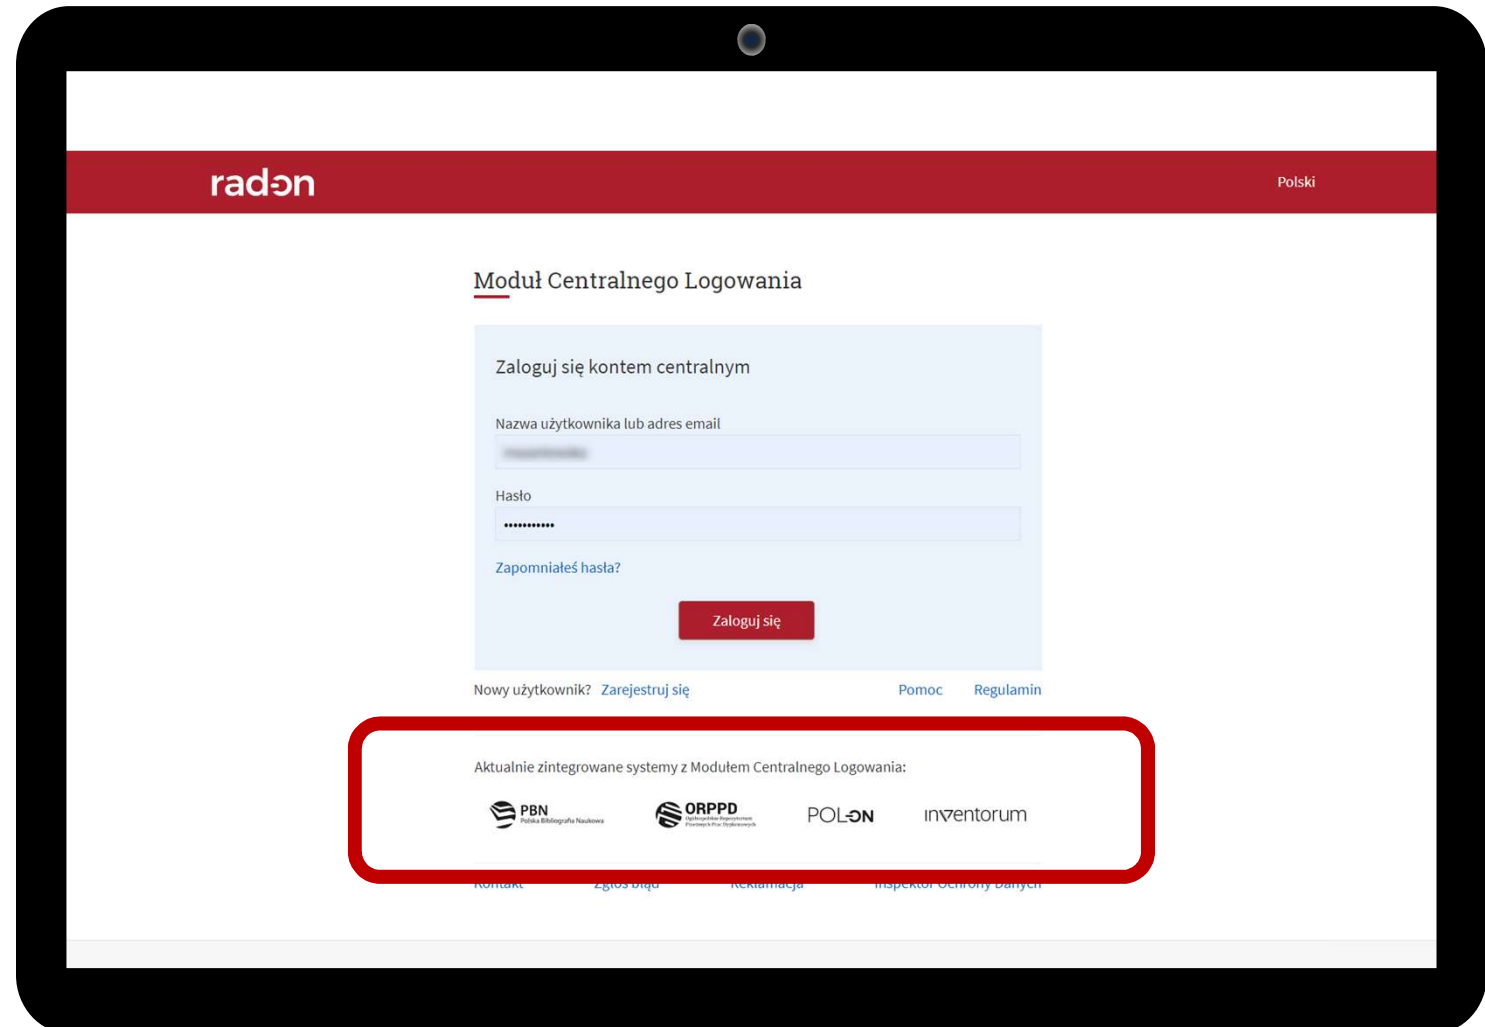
radon

Polski

Moduł Centralnego Logowania

Zaloguj się kontem centralnym

Nazwa użytkownika lub adres email

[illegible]

Hasło

•••••••••••

Zapomniałeś hasła?

Zaloguj się

Nowy użytkownik? Zarejestruj się

Pomoc Regulamin

Aktualnie zintegrowane systemy z Modułem Centralnego Logowania:

PBN Polska Bibliografia Naukowa

ORPPD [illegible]

POL-ON

inventorum

Kontakt Zgłoś błąd Reklamacja Inspektor Ochrony Danych